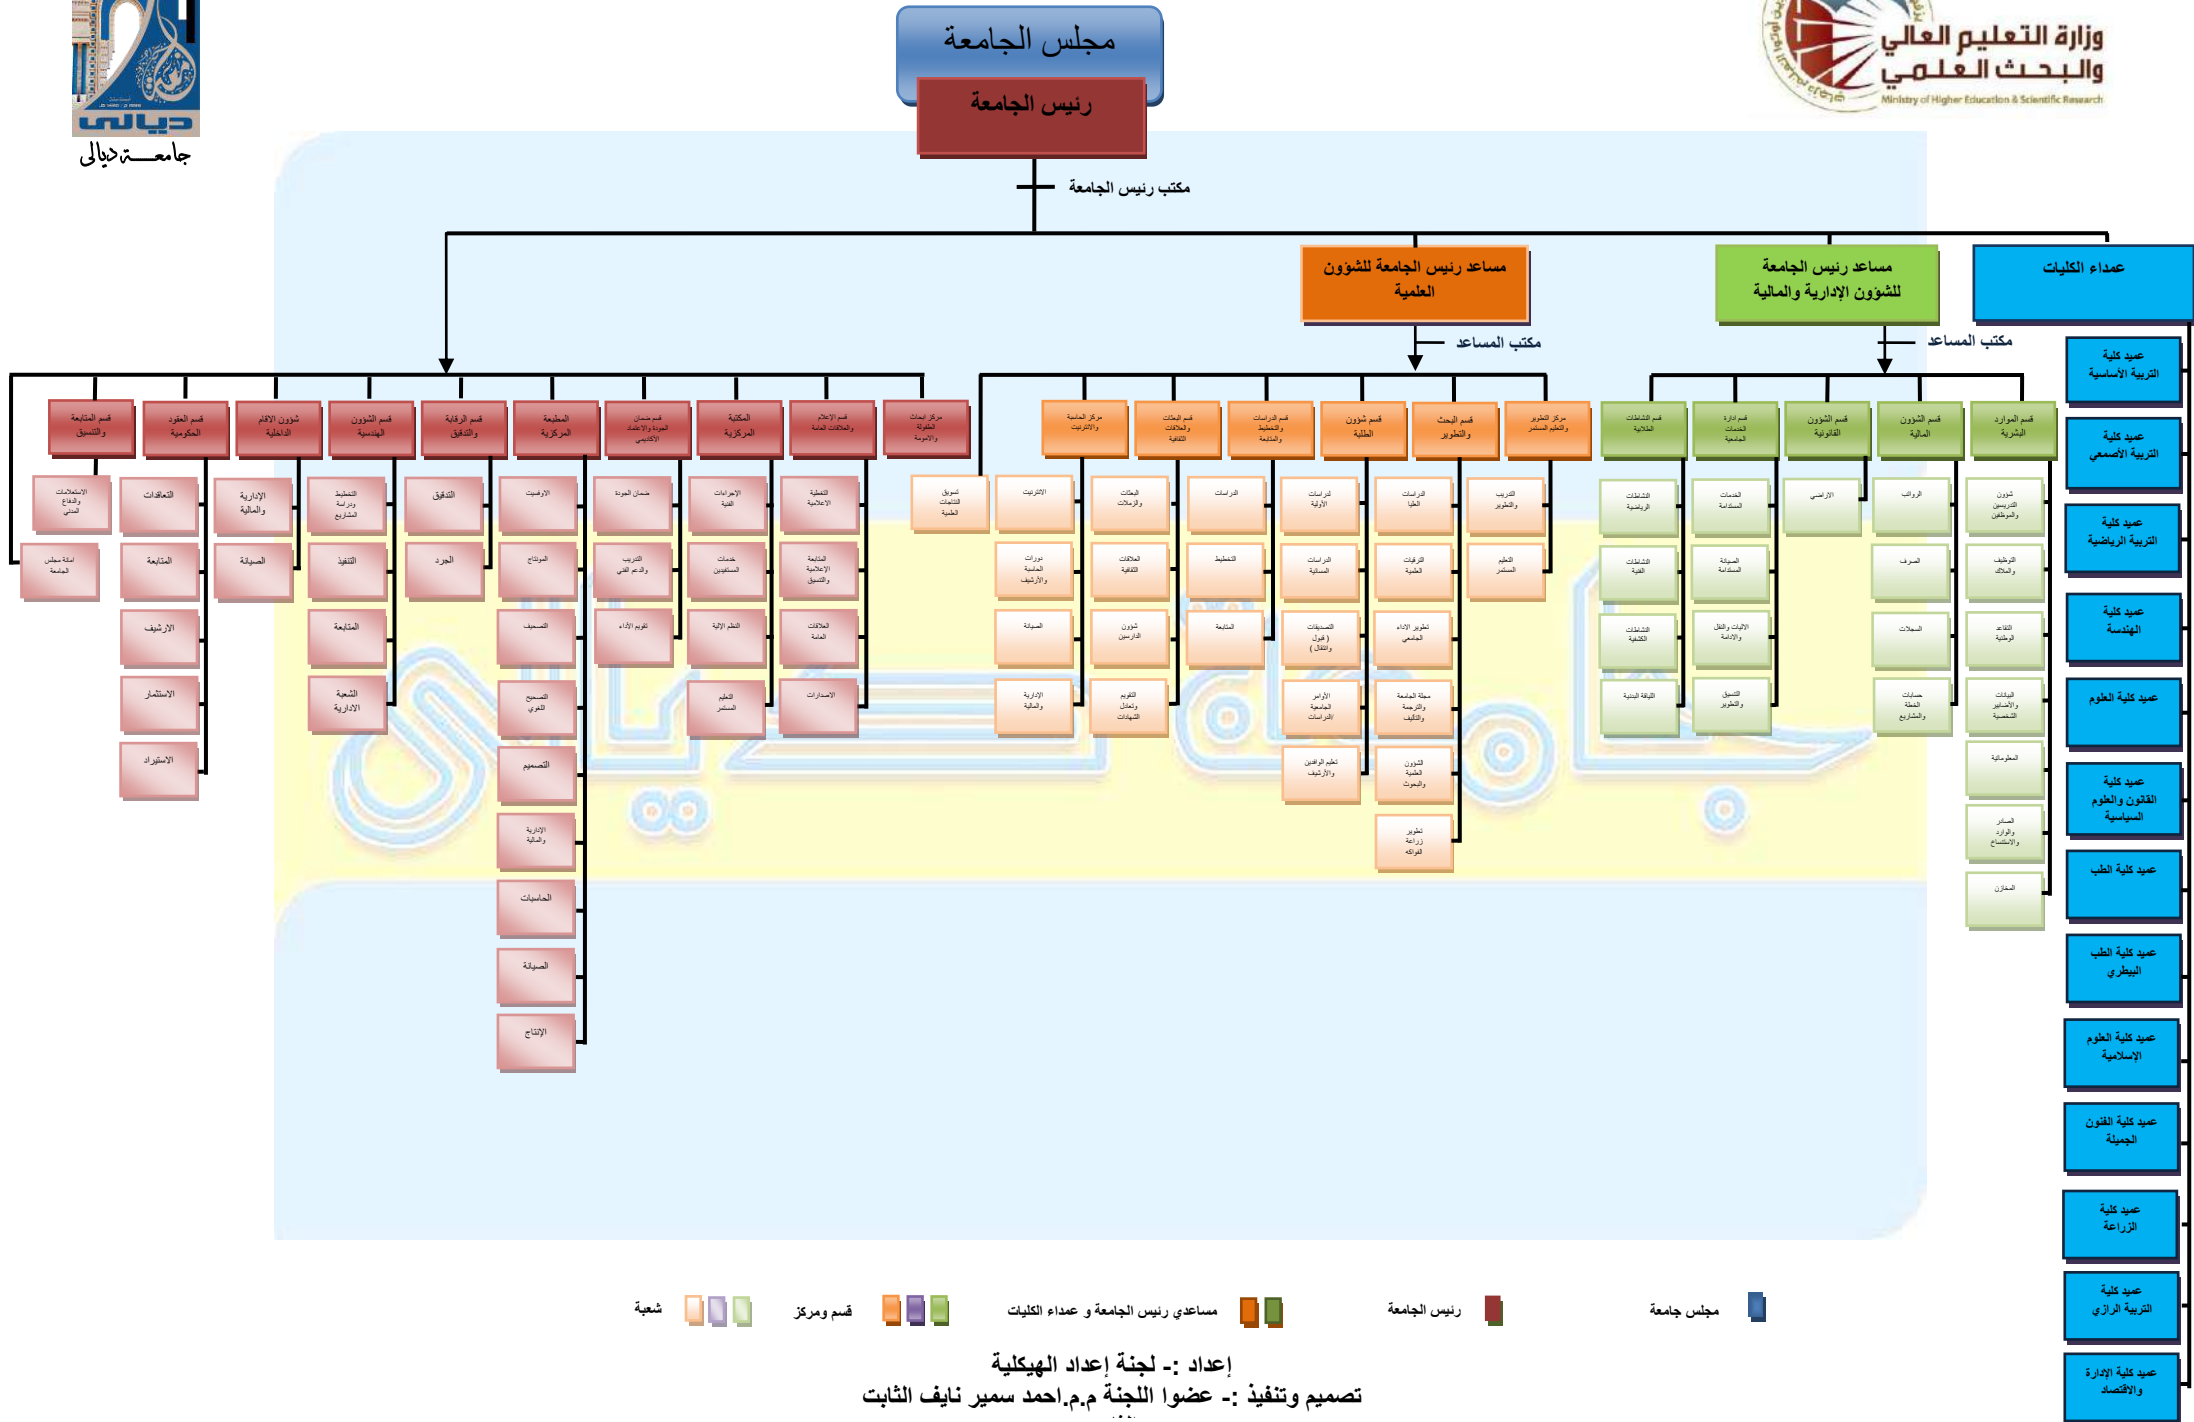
جامعــة ديالى

ديالى

مجلس الجامعة

رئيس الجامعة

وزارة التعليم العالي والبحث العلمي
Ministry of Higher Education & Scientific Research

مكتب رئيس الجامعة

مساعد رئيس الجامعة للشؤون العلمية

مساعد رئيس الجامعة للشؤون الإدارية والمالية

عمداء الكليات

مكتب المساعد

مكتب المساعد

عميد كلية التربية الأساسية

عميد كلية التربية الأصمعي

عميد كلية التربية الرياضية

عميد كلية الهندسة

عميد كلية العلوم

عميد كلية القانون والعلوم السياسية

عميد كلية الطب

عميد كلية الطب البيطري

عميد كلية العلوم الاسلامية

عميد كلية الفنون الجميلة

عميد كلية الزراعة

عميد كلية التربية الرازي

عميد كلية الإدارة والاقتصاد

قسم المتابعة والتنسيق

قسم العقود الحكومية

شؤون الاقسام الداخلية

قسم الشؤون الهندسية

قسم الرقابة والتدقيق

المطبعة المركزية

قسم ضمان الجودة والاعتماد الأكاديمي

المكتبة المركزية

قسم الإعلام والعلاقات العامة

مركز ابحاث الطفولة والأمومة

مركز الحاسبة والانترنيت

قسم البعثات والعلاقات الثقافية

قسم الدراسات والتخطيط والمتابعة

قسم شؤون الطلبة

قسم البحث والتطوير

مركز التطوير والتعليم المستمر

قسم النشاطات الطلابية

قسم ادارة الخدمات المستدامة

قسم الشؤون القانونية

قسم الشؤون المالية

قسم الموارد البشرية

الاستعلامات والدفاع المدني

امانة مجلس الجامعة

التعاقدات

المتابعة

الارشيف

الاستملاك

الاستيراد

الإدارية والمالية

الصيانة

التخطيط ودراسة المشاريع

التنفيذ

المتابعة

الشعبة الادارية

التدقيق

الجرد

الاوفسيت

المونتاج

التصفيف

التصحيح اللغوي

التصميم

الإدارية والمالية

الحاسبات

الصيانة

الإنتاج

ضمان الجودة

التدريب والدعم الفني

تقويم الأداء

الإجراءات الفنية

خدمات المستفيدين

النظم الآلية

التعليم المستمر

التغطية الاعلامية

المتابعة الإعلامية والتنسيق

العلاقات العامة

الاصدارات

تسويق النتاجات العلمية

الانترنيت

دورات الحاسبة والارشيف

الصيانة

الإدارية والمالية

البعثات والزمالات

العلاقات الثقافية

شؤون الدارسين

التقويم وتعادل الشهادات

الدراسات

التخطيط

المتابعة

الدراسات الأولية

الدراسات المسائية

التسجيلات (قبول وانتقال)

الأوامر الجامعية والتراسلات

تعليم الوافدين والارشيف

الدراسات العليا

الترقيات العلمية

تطوير الأداء الجامعي

مجلة الجامعة والترجمة والتأليف

الشؤون العلمية والبحوث

تطوير زراعة الفواكه

التدريب والتطوير

التعليم المستمر

النشاطات الرياضية

النشاطات الفنية

النشاطات الكشفية

الثقافة البدنية

الخدمات المستدامة

الصيانة المستدامة

الاليات والنقل والادامة

التنسيق والتطوير

الأراضي

الرواتب

الصرف

السجلات

حسابات الخطة والمشاريع

شؤون التدريسيين والموظفين

التوظيف والملاك

التقاعد الوظيفي

البيانات والاضابير والمصنفات

المعلوماتية

الصادر والوارد والاستنساخ

المخازن

شعبة

قسم ومركز

مساعدي رئيس الجامعة و عمداء الكليات

رئيس الجامعة

مجلس جامعة

إعداد :- لجنة إعداد الهيكلية
تصميم وتنفيذ :- عضوا اللجنة م.م.احمد سمير نايف الثابت